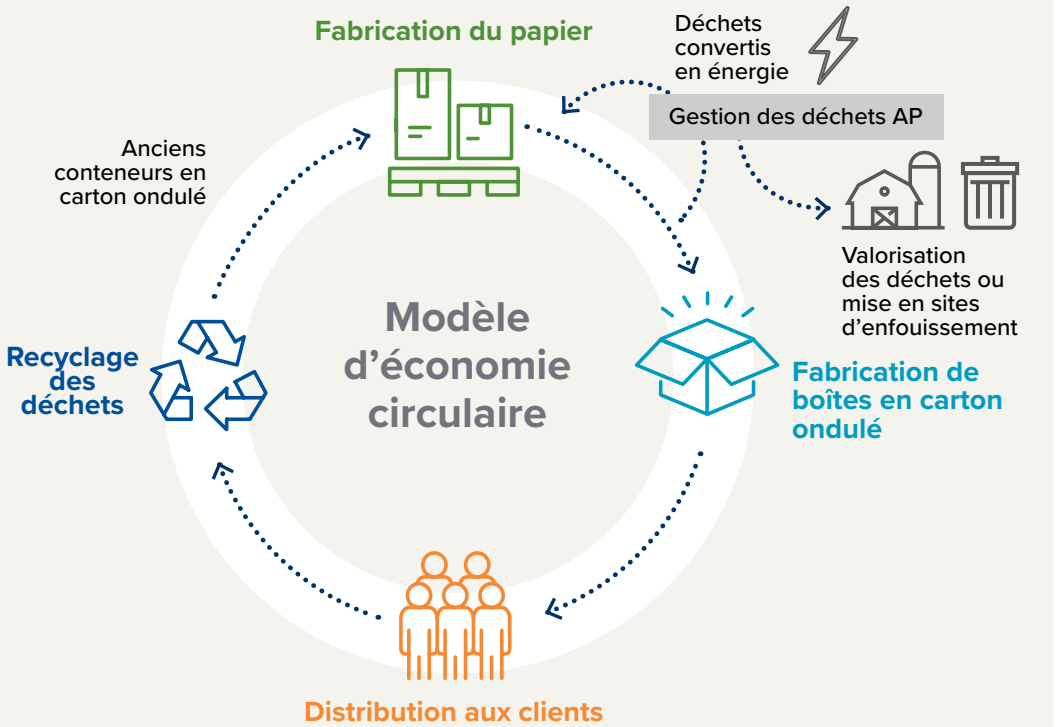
Fabrication du papier

Déchets convertis en énergie

Gestion des déchets AP

Anciens conteneurs en carton ondulé

Valorisation des déchets ou mise en sites d'enfouissement

Modèle d'économie circulaire

Recyclage des déchets

Fabrication de boîtes en carton ondulé

Distribution aux clients